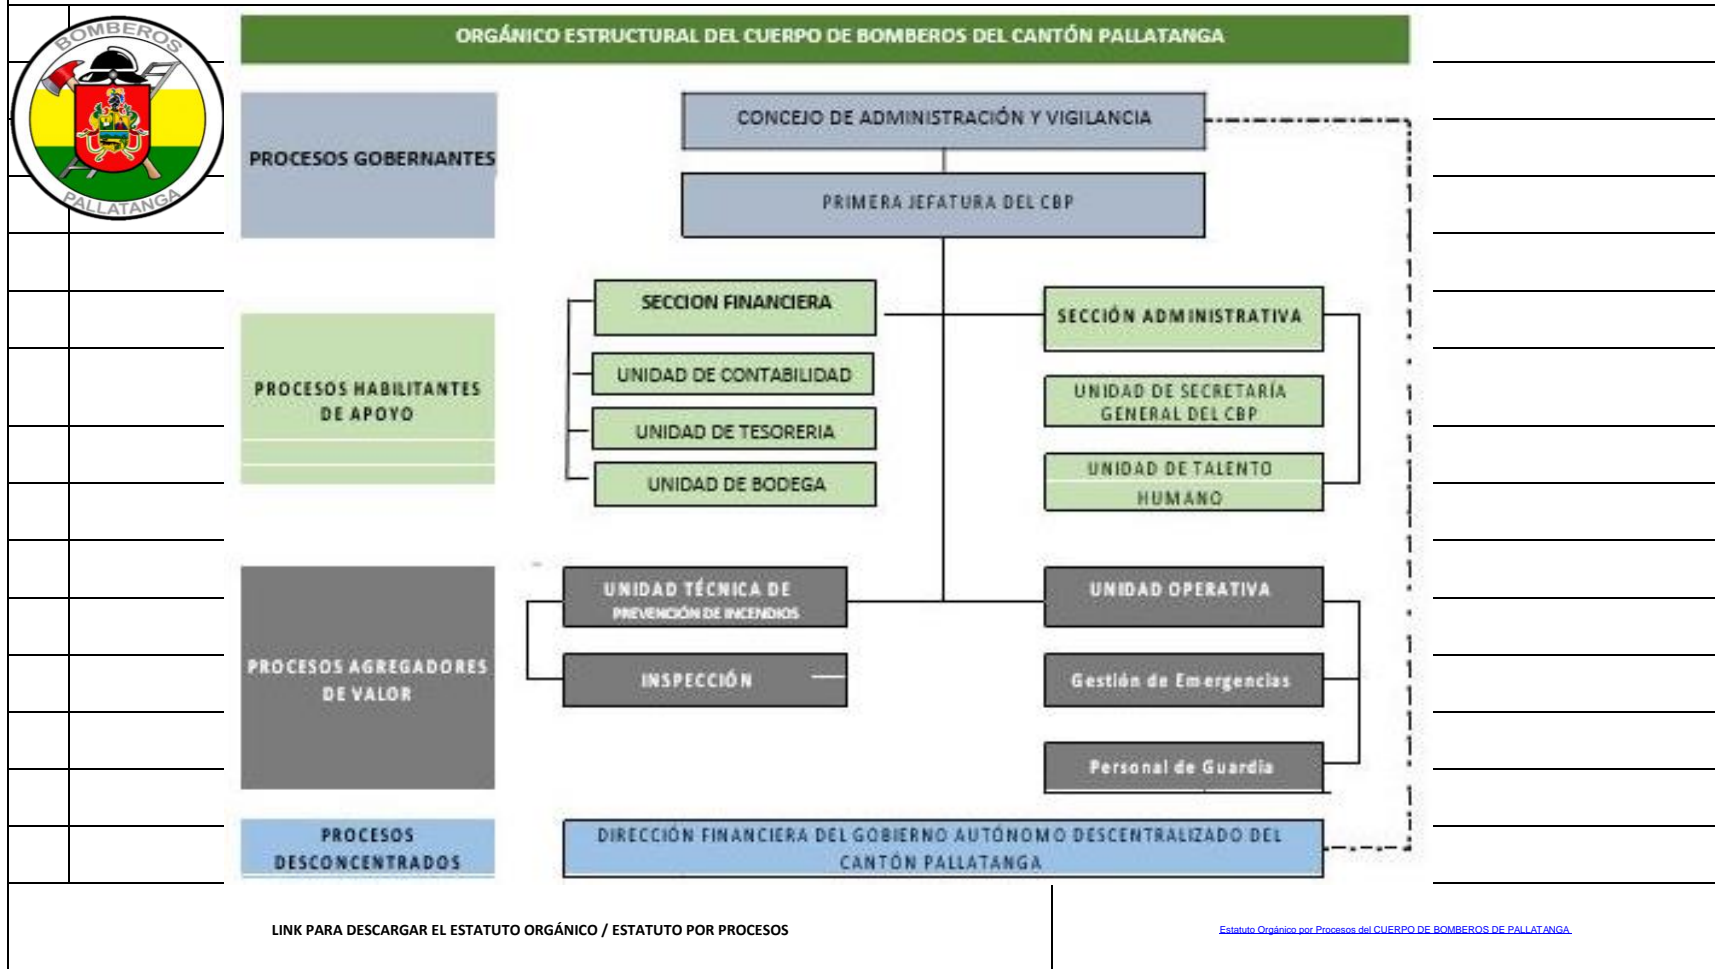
BOMBEROS
PALLATANGA

ORGÁNICO ESTRUCTURAL DEL CUERPO DE BOMBEROS DEL CANTÓN PALLATANGA

PROCESOS GOBERNANTES

CONCEJO DE ADMINISTRACIÓN Y VIGILANCIA

PRIMERA JEFATURA DEL CBP

PROCESOS HABILITANTES DE APOYO

SECCION FINANCIERA

UNIDAD DE CONTABILIDAD

UNIDAD DE TESORERIA

UNIDAD DE BODEGA

SECCIÓN ADMINISTRATIVA

UNIDAD DE SECRETARÍA GENERAL DEL CBP

UNIDAD DE TALENTO HUMANO

PROCESOS AGREGADORES DE VALOR

UNIDAD TÉCNICA DE PREVENCIÓN DE INCENDIOS

INSPECCIÓN

UNIDAD OPERATIVA

Gestión de Emergencias

Personal de Guardia

PROCESOS DESCONCENTRADOS

DIRECCIÓN FINANCIERA DEL GOBIERNO AUTÓNOMO DESCENTRALIZADO DEL CANTÓN PALLATANGA

LINK PARA DESCARGAR EL ESTATUTO ORGÁNICO / ESTATUTO POR PROCESOS

Estatuto Orgánico por Procesos del CUERPO DE BOMBEROS DE PALLATANGA